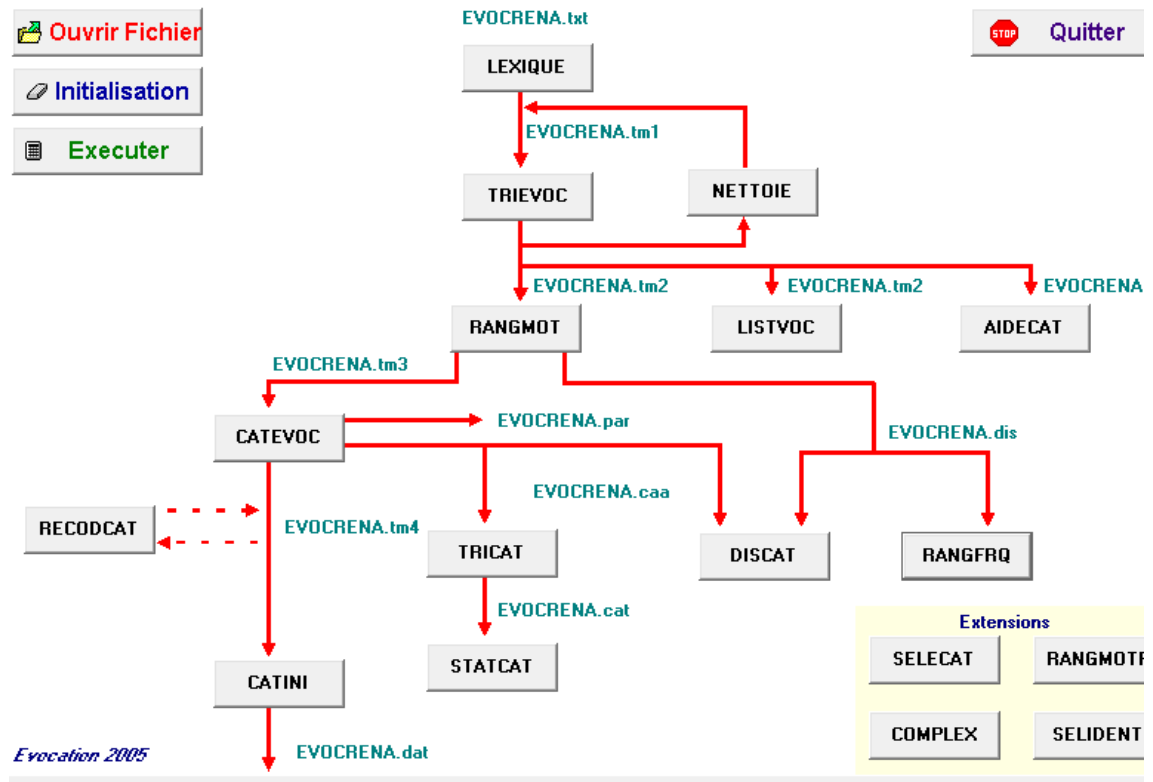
Ouvrir Fichier

Initialisation

Executer

EVOCRENA.txt

LEXIQUE

STOP Quitter

EVOCRENA.tm1

TRIEVOC

NETTOIE

EVOCRENA.tm2

EVOCRENA.tm2

EVOCRENA

RANGMOT

LISTVOC

AIDECAT

EVOCRENA.tm3

CATEVOC

EVOCRENA.par

EVOCRENA.dis

EVOCRENA.caa

RECODCAT

EVOCRENA.tm4

TRICAT

DISCAT

RANGFRQ

EVOCRENA.cat

Extensions

SELECAT

RANGMOT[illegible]

STATCAT

CATINI

COMPLEX

SELIDENT

Evocation 2005

EVOCRENA.dat